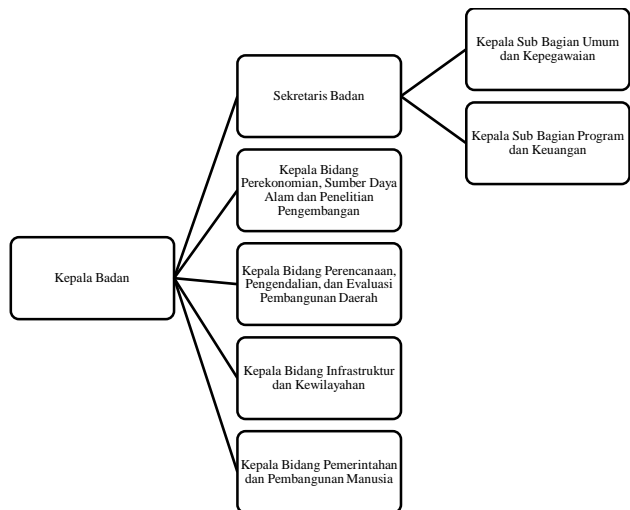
Kepala Badan

Sekretaris Badan

Kepala Sub Bagian Umum dan Kepegawaian

Kepala Sub Bagian Program dan Keuangan

Kepala Bidang Perekonomian, Sumber Daya Alam dan Penelitian Pengembangan

Kepala Bidang Perencanaan, Pengendalian, dan Evaluasi Pembangunan Daerah

Kepala Bidang Infrastruktur dan Kewilayahan

Kepala Bidang Pemerintahan dan Pembangunan Manusia